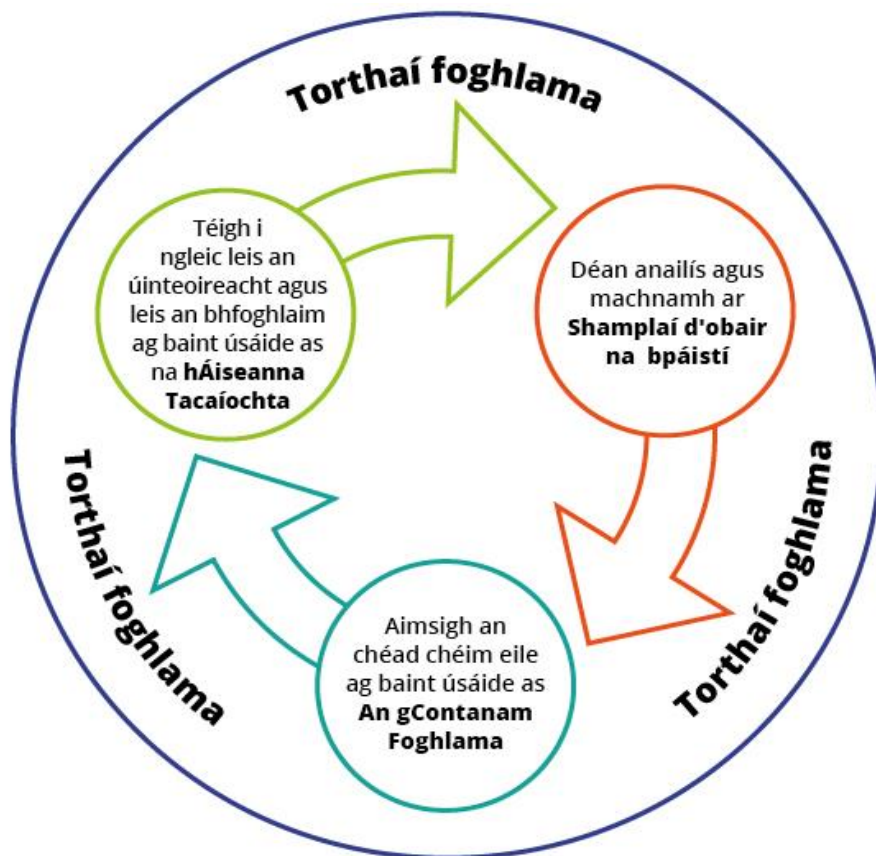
Torthaí foghlama

Téigh i ngleic leis an úinteoireacht agus leis an bhfoghlaim ag baint úsáide as na hÁiseanna Tacaíochta

Déan anailís agus machnamh ar Shamplaí d'obair na bpáistí

Torthaí foghlama

Aimsigh an chéad chéim eile ag baint úsáide as An gContanam Foghlama

Torthaí foghlama